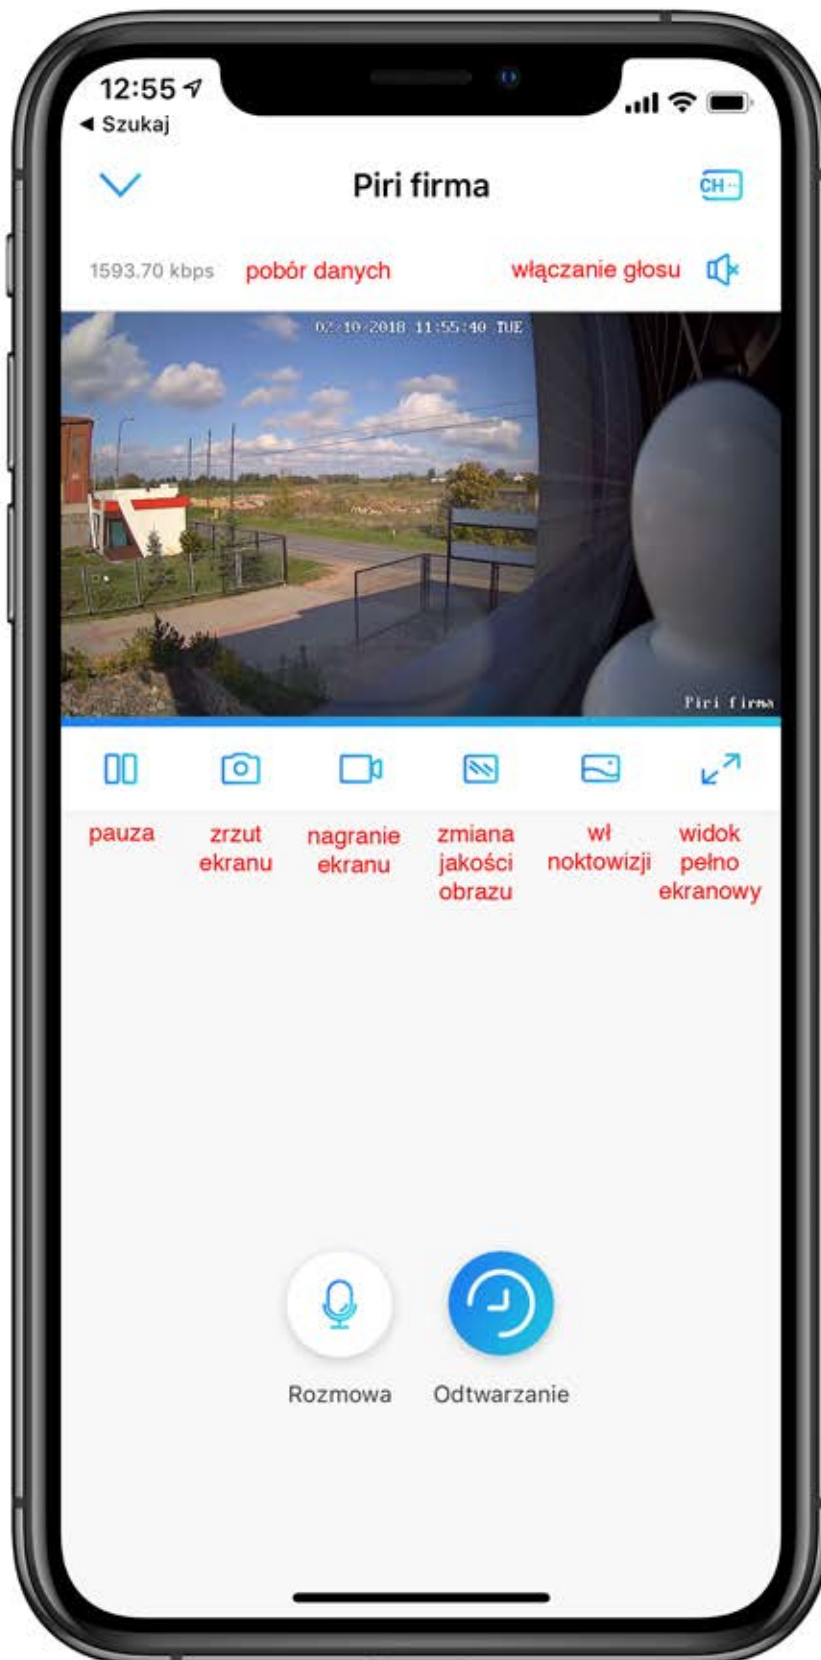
12:55
◂ Szukaj

Piri firma

CH

1593.70 kbps pobór danych włączanie głosu

02-10-2018 11:55:40 TUE

Piri firma

pauza
zrzut ekranu
nagranie ekranu
zmiana jakości obrazu
wł noktowizji
widok pełno ekranowy

Rozmowa
Odtwarzanie